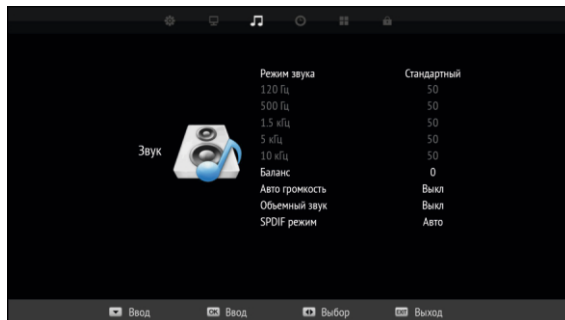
Звук

| | |
|---|---|
| Режим звука | Стандартный |
| 120 Гц | 50 |
| 500 Гц | 50 |
| 1.5 кГц | 50 |
| 5 кГц | 50 |
| 10 кГц | 50 |
| Баланс | 0 |
| Авто громкость | Выкл |
| Объемный звук | Выкл |
| SPDIF режим | Авто |

Ввод OK Ввод Выбор EXIT Выход